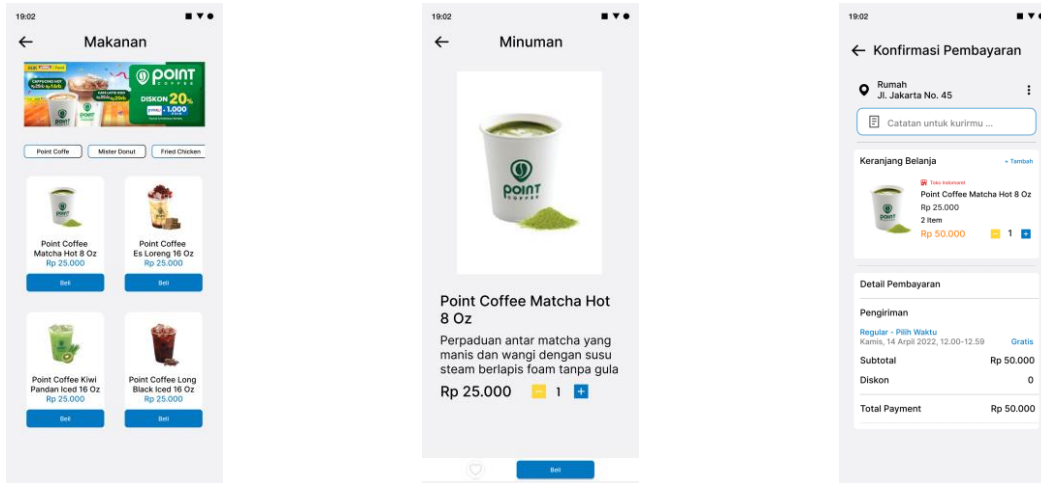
19:02

← Makanan

POINT COFFEE

DISKON 20%

1.000

Point Coffe

Mister Donut

Fried Chicken

Point Coffee Matcha Hot 8 Oz
Rp 25.000

Beli

Point Coffee Es Loreng 16 Oz
Rp 25.000

Beli

Point Coffee Kiwi Pandan Iced 16 Oz
Rp 25.000

Beli

Point Coffee Long Black Iced 16 Oz
Rp 25.000

Beli

19:02

← Minuman

POINT COFFEE

Point Coffee Matcha Hot 8 Oz

Perpaduan antar matcha yang manis dan wangi dengan susu steam berlapis foam tanpa gula

Rp 25.000 − 1 +

Beli

19:02

← Konfirmasi Pembayaran

Rumah
Jl. Jakarta No. 45

Catatan untuk kurirmu ...

Keranjang Belanja

+ Tambah

Toko Indomaret

Point Coffee Matcha Hot 8 Oz
Rp 25.000
2 Item
Rp 50.000 − 1 +

Detail Pembayaran

Pengiriman

Regular - Pilih Waktu
Kamis, 14 Arpil 2022, 12.00-12.59

Gratis

| Subtotal | Rp 50.000 |
|---|---|
| Diskon | 0 |
| Total Payment | Rp 50.000 |